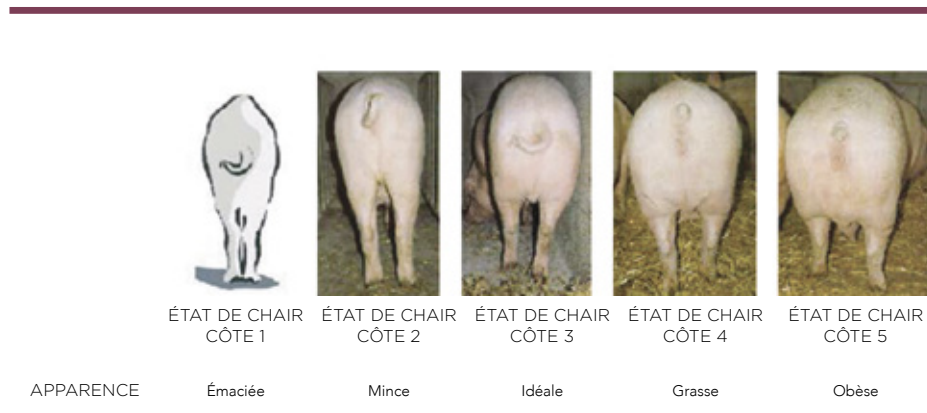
| | ÉTAT DE CHAIR CÔTE 1 | ÉTAT DE CHAIR CÔTE 2 | ÉTAT DE CHAIR CÔTE 3 | ÉTAT DE CHAIR CÔTE 4 | ÉTAT DE CHAIR CÔTE 5 |
|---|---|---|---|---|---|
| APPARENCE | Émaciée | Mince | Idéale | Grasse | Obèse |